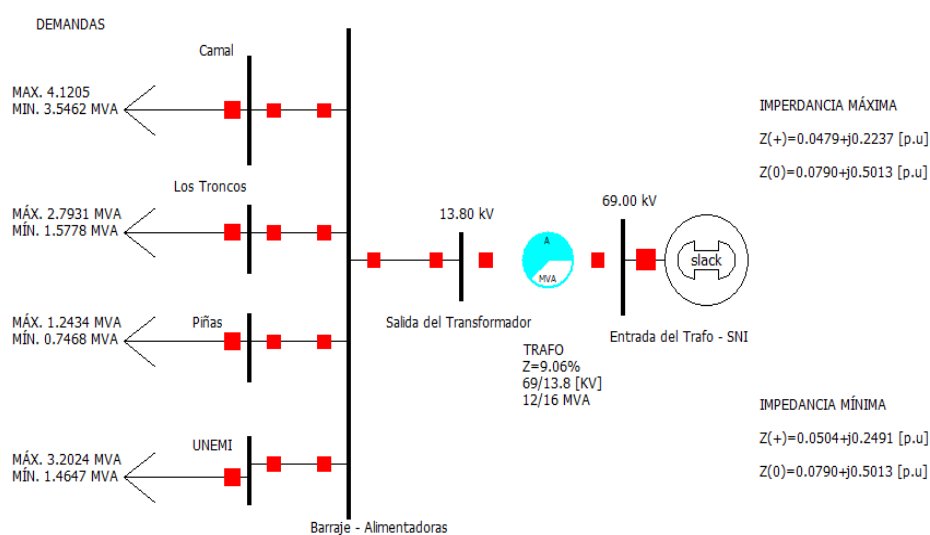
DEMANDAS

Camal

MAX. 4.1205
MIN. 3.5462 MVA

Los Troncos

MÁX. 2.7931 MVA
MÍN. 1.5778 MVA

Piñas

MÁX. 1.2434 MVA
MÍN. 0.7468 MVA

UNEMI

MÁX. 3.2024 MVA
MÍN. 1.4647 MVA

Barraje - Alimentadoras

13.80 kV

Salida del Transformador

A

MVA

TRAFO
Z=9.06%
69/13.8 [KV]
12/16 MVA

69.00 kV

slack

Entrada del Trafo - SNI

IMPERDANCIA MÁXIMA

Z(+)=0.0479+j0.2237 [p.u]

Z(0)=0.0790+j0.5013 [p.u]

IMPEDANCIA MÍNIMA

Z(+)=0.0504+j0.2491 [p.u]

Z(0)=0.0790+j0.5013 [p.u]